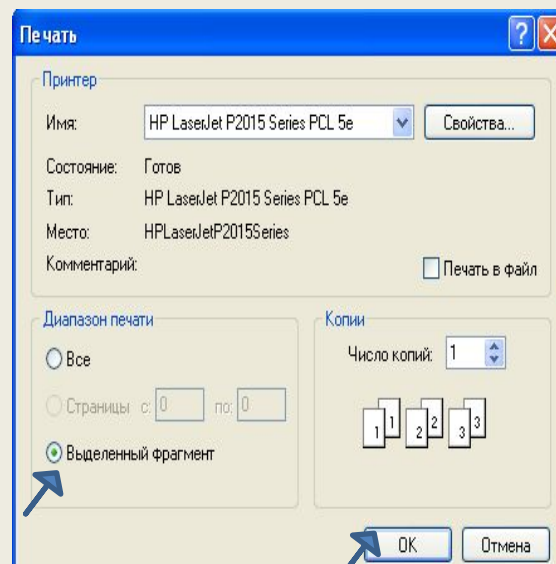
Печать

Принтер

Имя: HP LaserJet P2015 Series PCL 5e Свойства...

Состояние: Готов

Тип: HP LaserJet P2015 Series PCL 5e

Место: HPLaserJetP2015Series

Комментарий: Печать в файл

Диапазон печати

Все

Страницы с: 0 по: 0

Выделенный фрагмент

Копии

Число копий: 1

1 1 2 2 3 3

OK Отмена